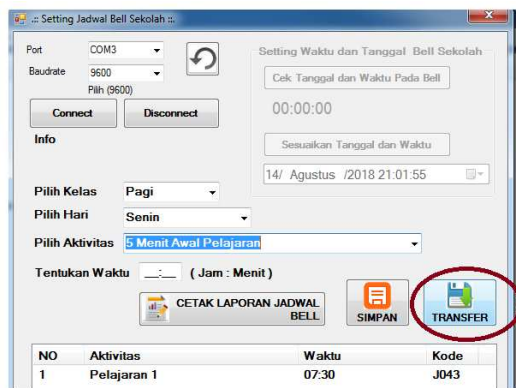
.:: Setting Jadwal Bell Sekolah ::.

Port COM3
Baudrate 9600
Pilih (9600)
Connect
Disconnect
Info

Setting Waktu dan Tanggal Bell Sekolah
Cek Tanggal dan Waktu Pada Bell
00:00:00
Sesuaikan Tanggal dan Waktu
14/ Agustus /2018 21:01:55

Pilih Kelas Pagi
Pilih Hari Senin
Pilih Aktivitas 5 Menit Awal Pelajaran
Tentukan Waktu __:__ ( Jam : Menit )

CETAK LAPORAN JADWAL BELL
SIMPAN
TRANSFER

| NO | Aktivitas | Waktu | Kode |
|---|---|---|---|
| 1 | Pelajaran 1 | 07:30 | J043 |